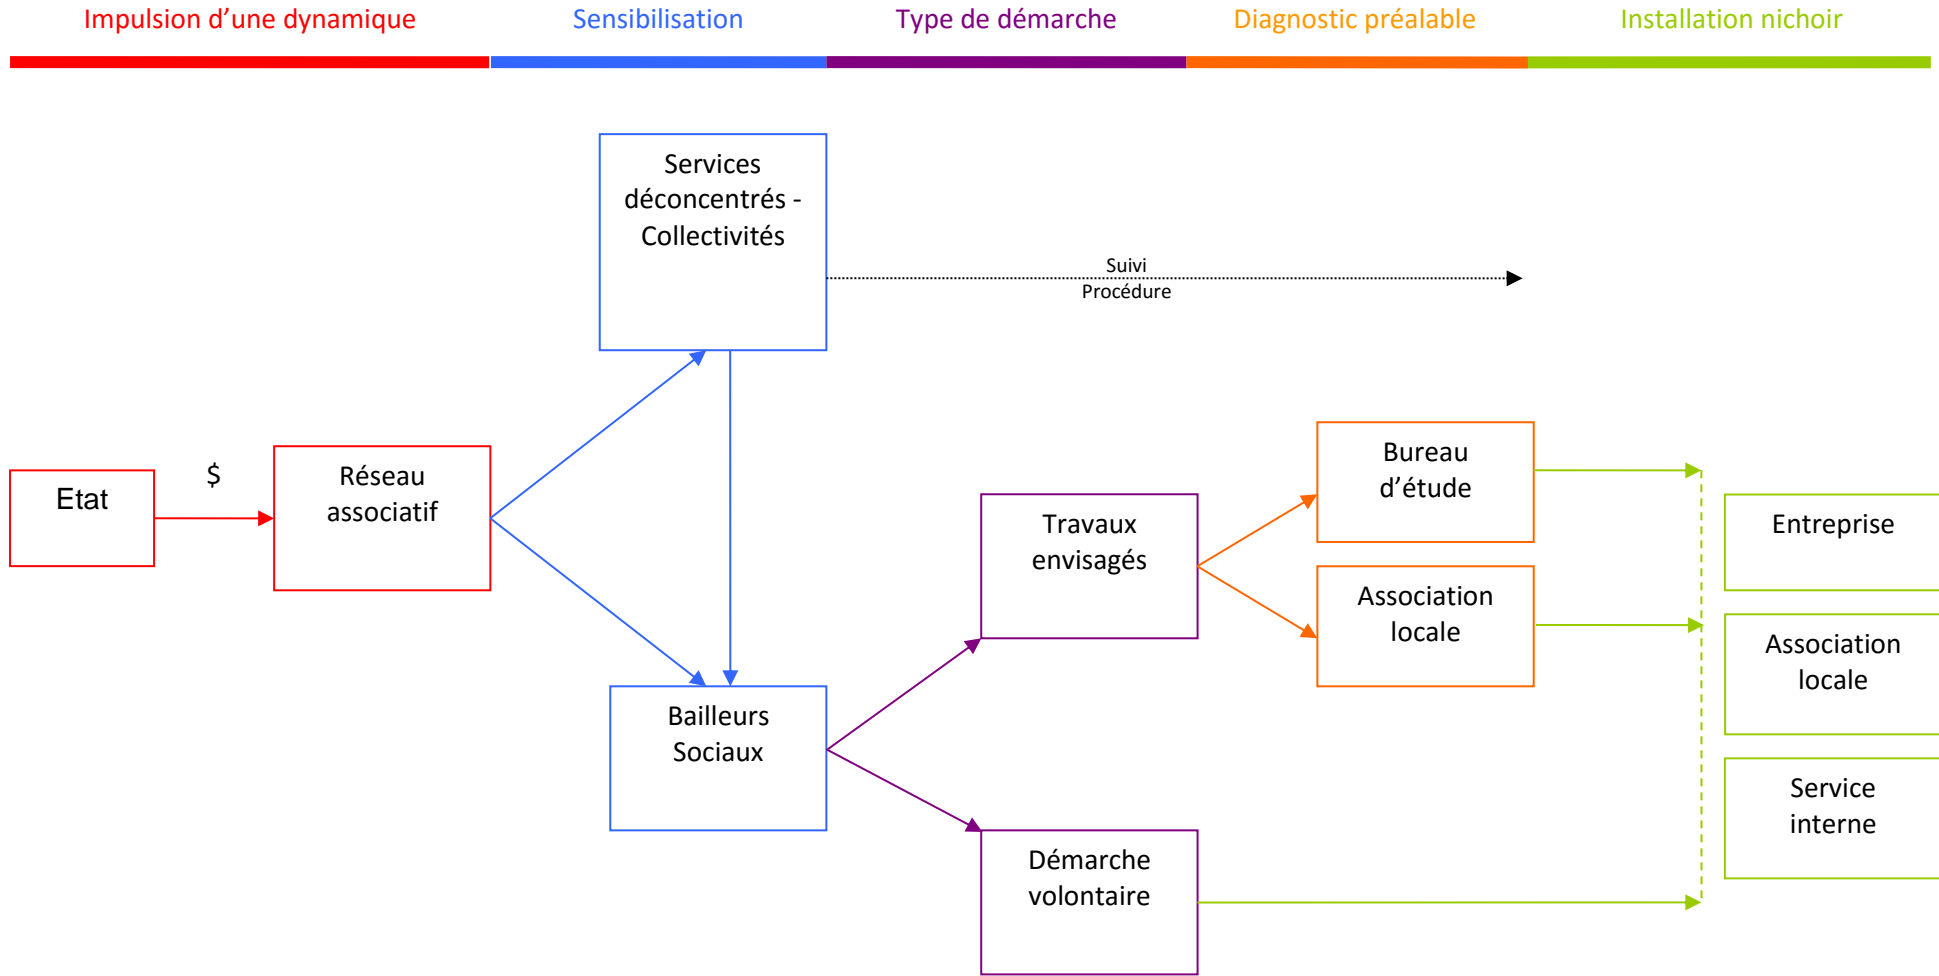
Impulsion d’une dynamique

Sensibilisation

Type de démarche

Diagnostic préalable

Installation nichoir

Services déconcentrés - Collectivités

Suivi Procédure

Etat

$

Réseau associatif

Bailleurs Sociaux

Travaux envisagés

Démarche volontaire

Bureau d’étude

Association locale

Entreprise

Association locale

Service interne